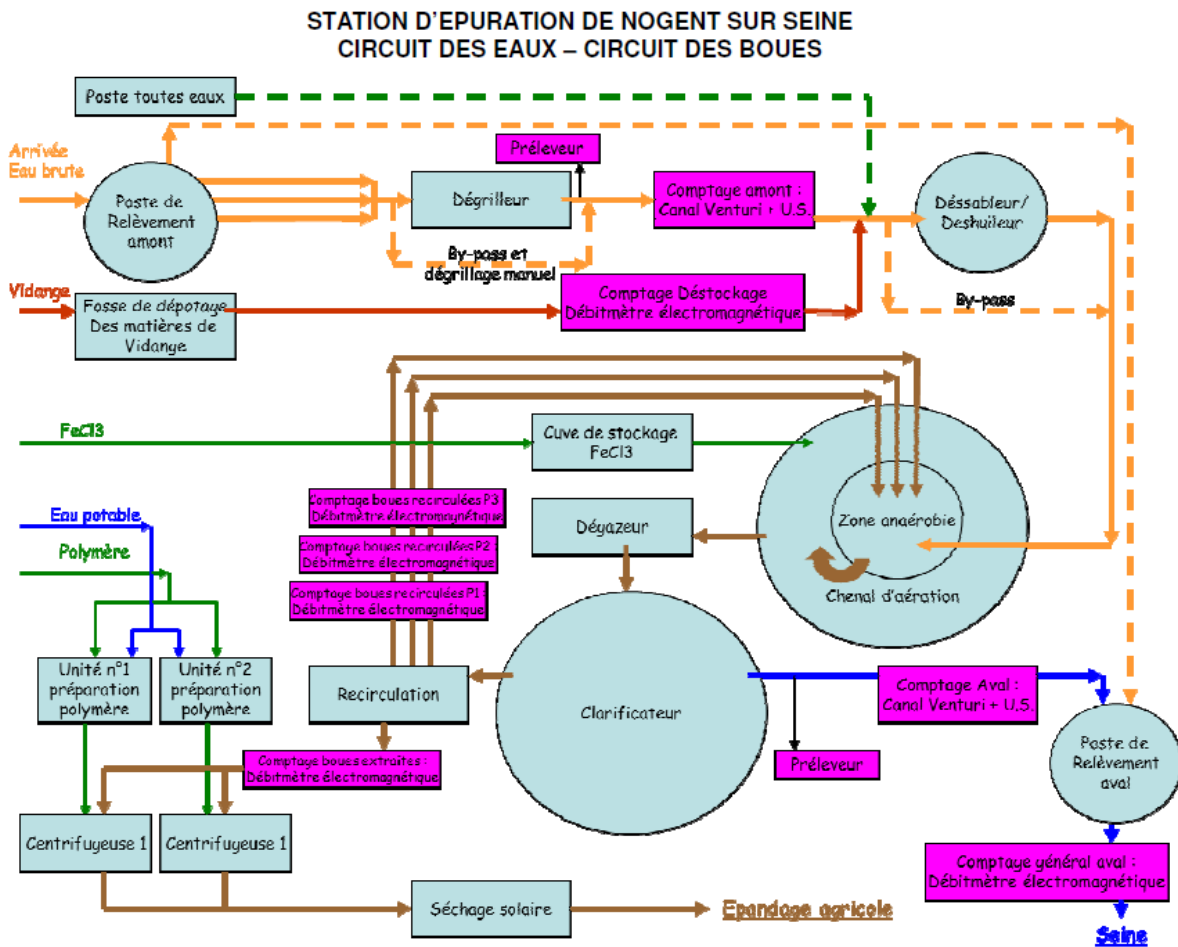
STATION D'EPURATION DE NOGENT SUR SEINE
CIRCUIT DES EAUX – CIRCUIT DES BOUES

Poste toutes eaux

Arrivée
Eau brute

Poste de Relèvement amont

Préleveur

Dégrilleur

Comptage amont : Canal Venturi + U.S.

Déssableur/ Deshuileur

By-pass et dégrillage manuel

Vidange

Fosse de dépotage Des matières de Vidange

Comptage Déstockage Débitmètre électromagnétique

By-pass

FeCl3

Cuve de stockage FeCl3

Comptage boues recirculées P3 : Débitmètre électromagnétique

Comptage boues recirculées P2 : Débitmètre électromagnétique

Comptage boues recirculées P1 : Débitmètre électromagnétique

Dégazeur

Zone anaérobie

Chenal d'aération

Eau potable

Polymère

Unité n°1 préparation polymère

Unité n°2 préparation polymère

Recirculation

Clarificateur

Comptage Aval : Canal Venturi + U.S.

Poste de Relèvement aval

Comptage boues extraites : Débitmètre électromagnétique

Préleveur

Centrifugeuse 1

Centrifugeuse 1

Comptage général aval : Débitmètre électromagnétique

Séchage solaire

Epandage agricole

Seine